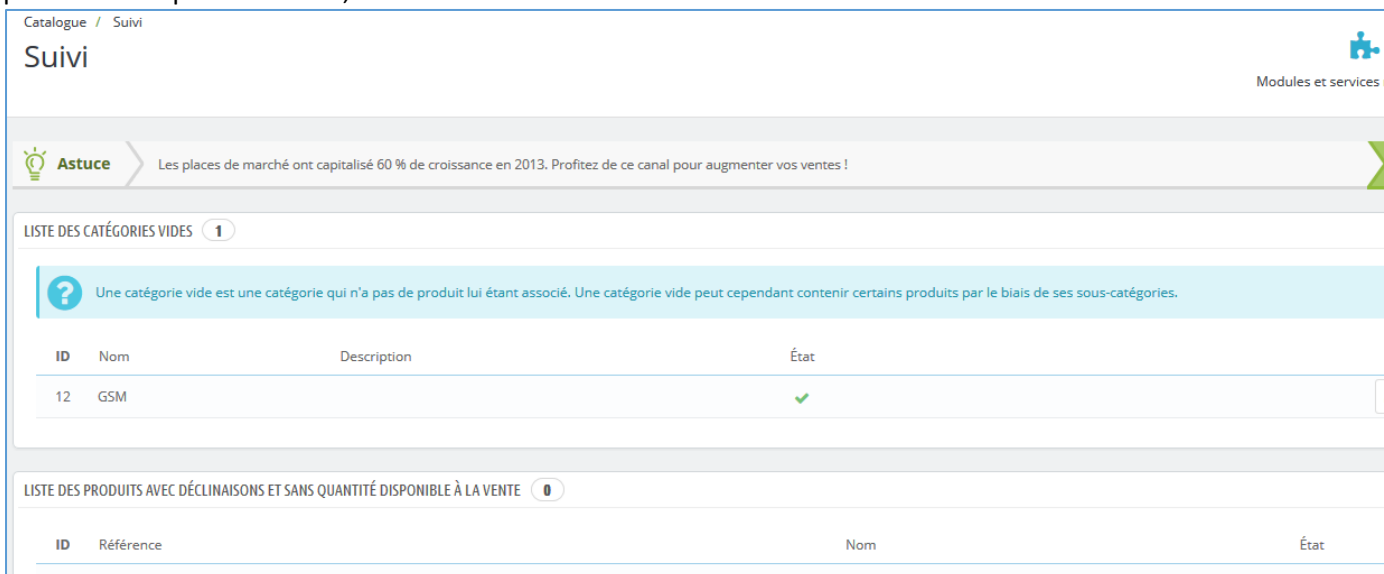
Catalogue / Suivi

Suivi

Modules et services

Astuce

Les places de marché ont capitalisé 60 % de croissance en 2013. Profitez de ce canal pour augmenter vos ventes !

LISTE DES CATÉGORIES VIDES 1

Une catégorie vide est une catégorie qui n'a pas de produit lui étant associé. Une catégorie vide peut cependant contenir certains produits par le biais de ses sous-catégories.

| ID | Nom | Description | État |
|---|---|---|---|
| 12 | GSM | | ✔ |

LISTE DES PRODUITS AVEC DÉCLINAISONS ET SANS QUANTITÉ DISPONIBLE À LA VENTE 0

| ID | Référence | Nom | État |
|---|---|---|---|